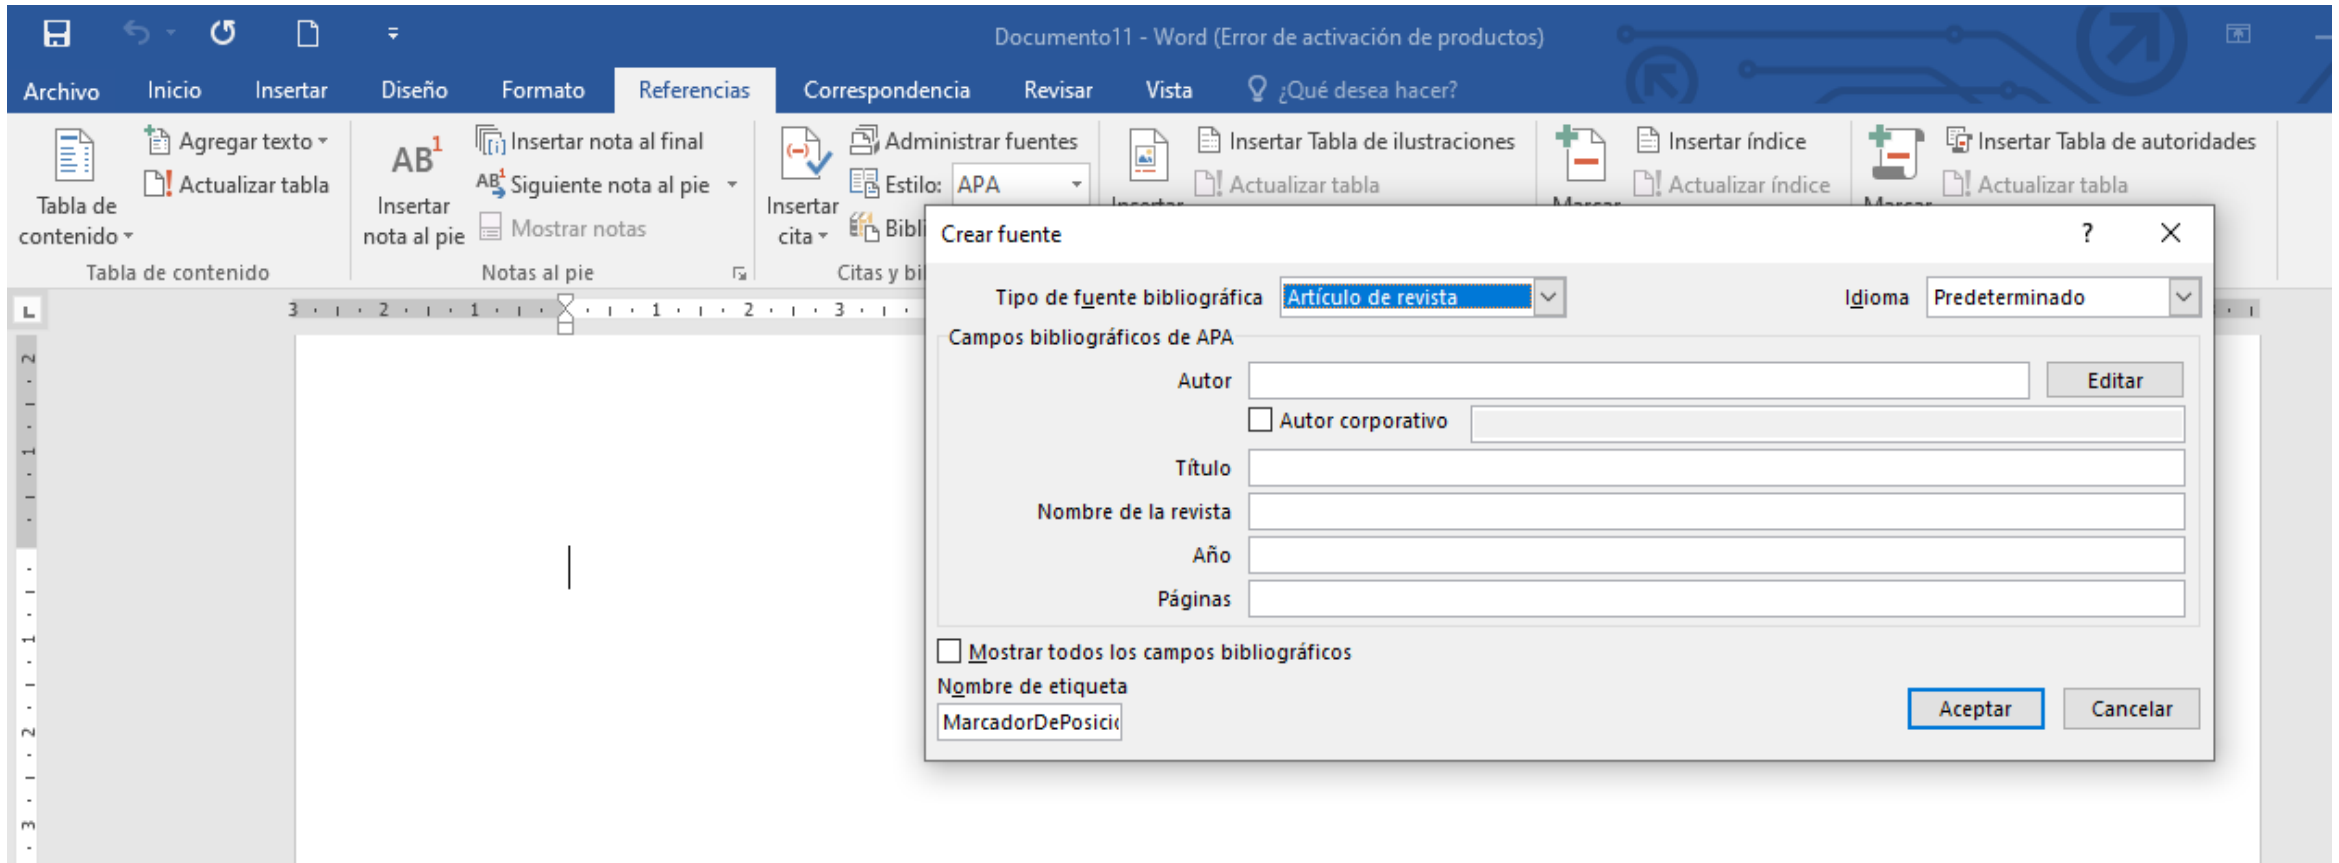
Documento11 - Word (Error de activación de productos)

Archivo Inicio Insertar Diseño Formato Referencias Correspondencia Revisar Vista ¿Qué desea hacer?

Tabla de contenido
Agregar texto
Actualizar tabla
Tabla de contenido

AB$^1$
Insertar nota al pie
Insertar nota al final
Siguiente nota al pie
Mostrar notas
Notas al pie

Insertar cita
Administrar fuentes
Estilo: APA
Bibl
Citas y bi

Insertar Tabla de ilustraciones
Actualizar tabla
Insertar

Marcar
Insertar índice
Actualizar índice

Marcar
Insertar Tabla de autoridades
Actualizar tabla

Crear fuente ? ×

Tipo de fuente bibliográfica Artículo de revista
Idioma Predeterminado
Campos bibliográficos de APA
Autor
Editar
Autor corporativo
Título
Nombre de la revista
Año
Páginas
Mostrar todos los campos bibliográficos
Nombre de etiqueta
MarcadorDePosici
Aceptar
Cancelar